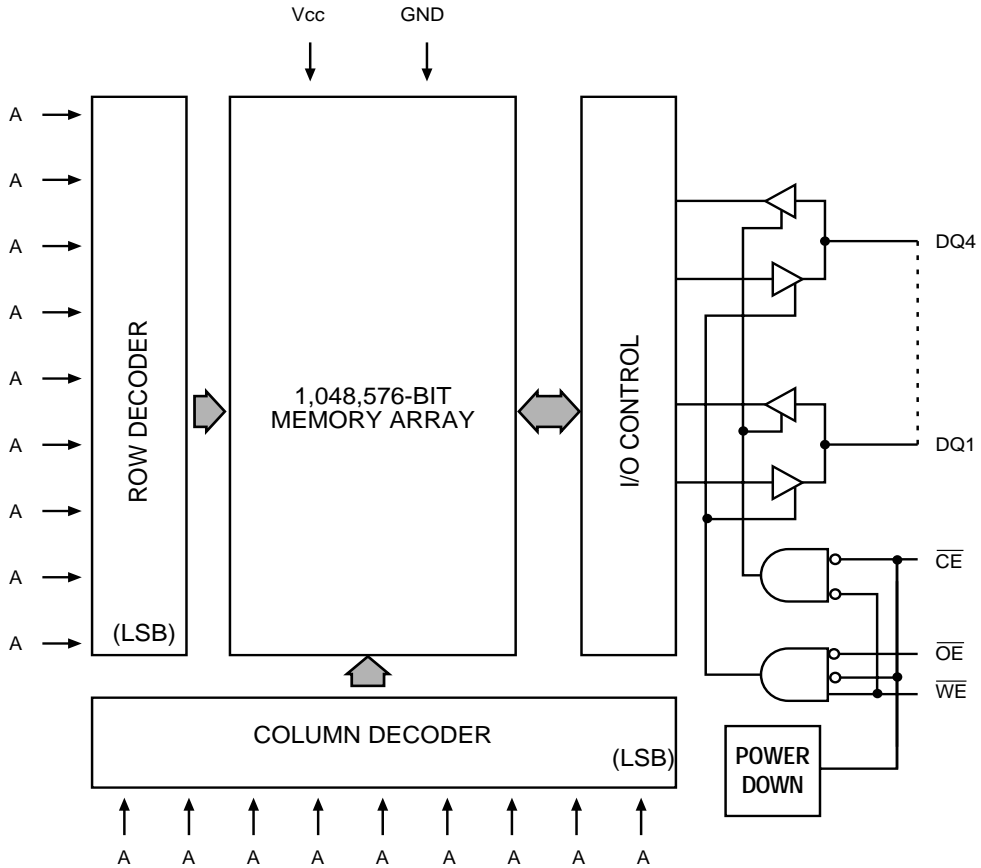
Vcc GND

A
A
A
A
A
A
A
A
A

ROW DECODER

(LSB)

1,048,576-BIT
MEMORY ARRAY

I/O CONTROL

DQ4

DQ1

$\overline{CE}$

$\overline{OE}$

$\overline{WE}$

POWER DOWN

COLUMN DECODER

(LSB)

A A A A A A A A A